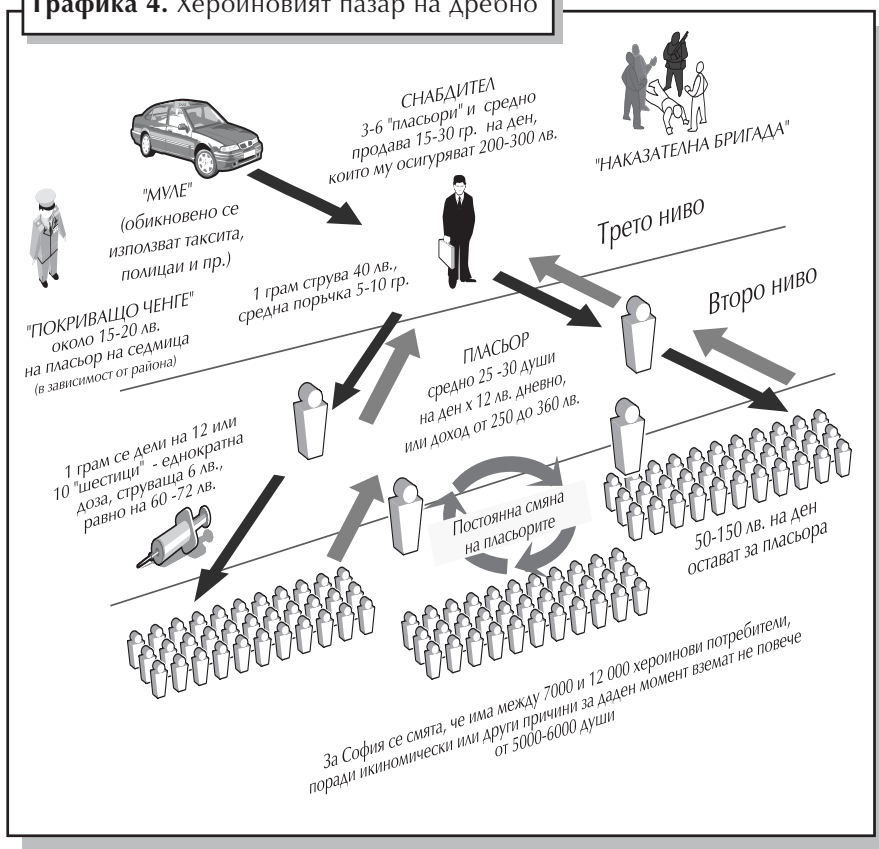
**Графика 4.** Хероиновият пазар на дребно

СНАБДИТЕЛ
3-6 "пласьори" и средно продава 15-30 гр. на ден, които му осигуряват 200-300 лв.

"НАКАЗАТЕЛНА БРИГАДА"

"МУЛЕ"
(обикновено се използват таксита, полицаи и пр.)

Трето ниво

"ПОКРИВАЩО ЧЕНГЕ"
около 15-20 лв. на пласьор на седмица
(в зависимост от района)

1 грам струва 40 лв., средна поръчка 5-10 гр.

Второ ниво

ПЛАСЬОР
средно 25 -30 души на ден х 12 лв. дневно, или доход от 250 до 360 лв.

1 грам се дели на 12 или 10 "шестици" - еднократна доза, струваща 6 лв., равно на 60 -72 лв.

Постоянна смяна на пласьорите

50-150 лв. на ден остават за пласьора

За София се смята, че има между 7000 и 12 000 хероинови потребители, поради икиномически или други причини за даден момент вземат не повече от 5000-6000 души